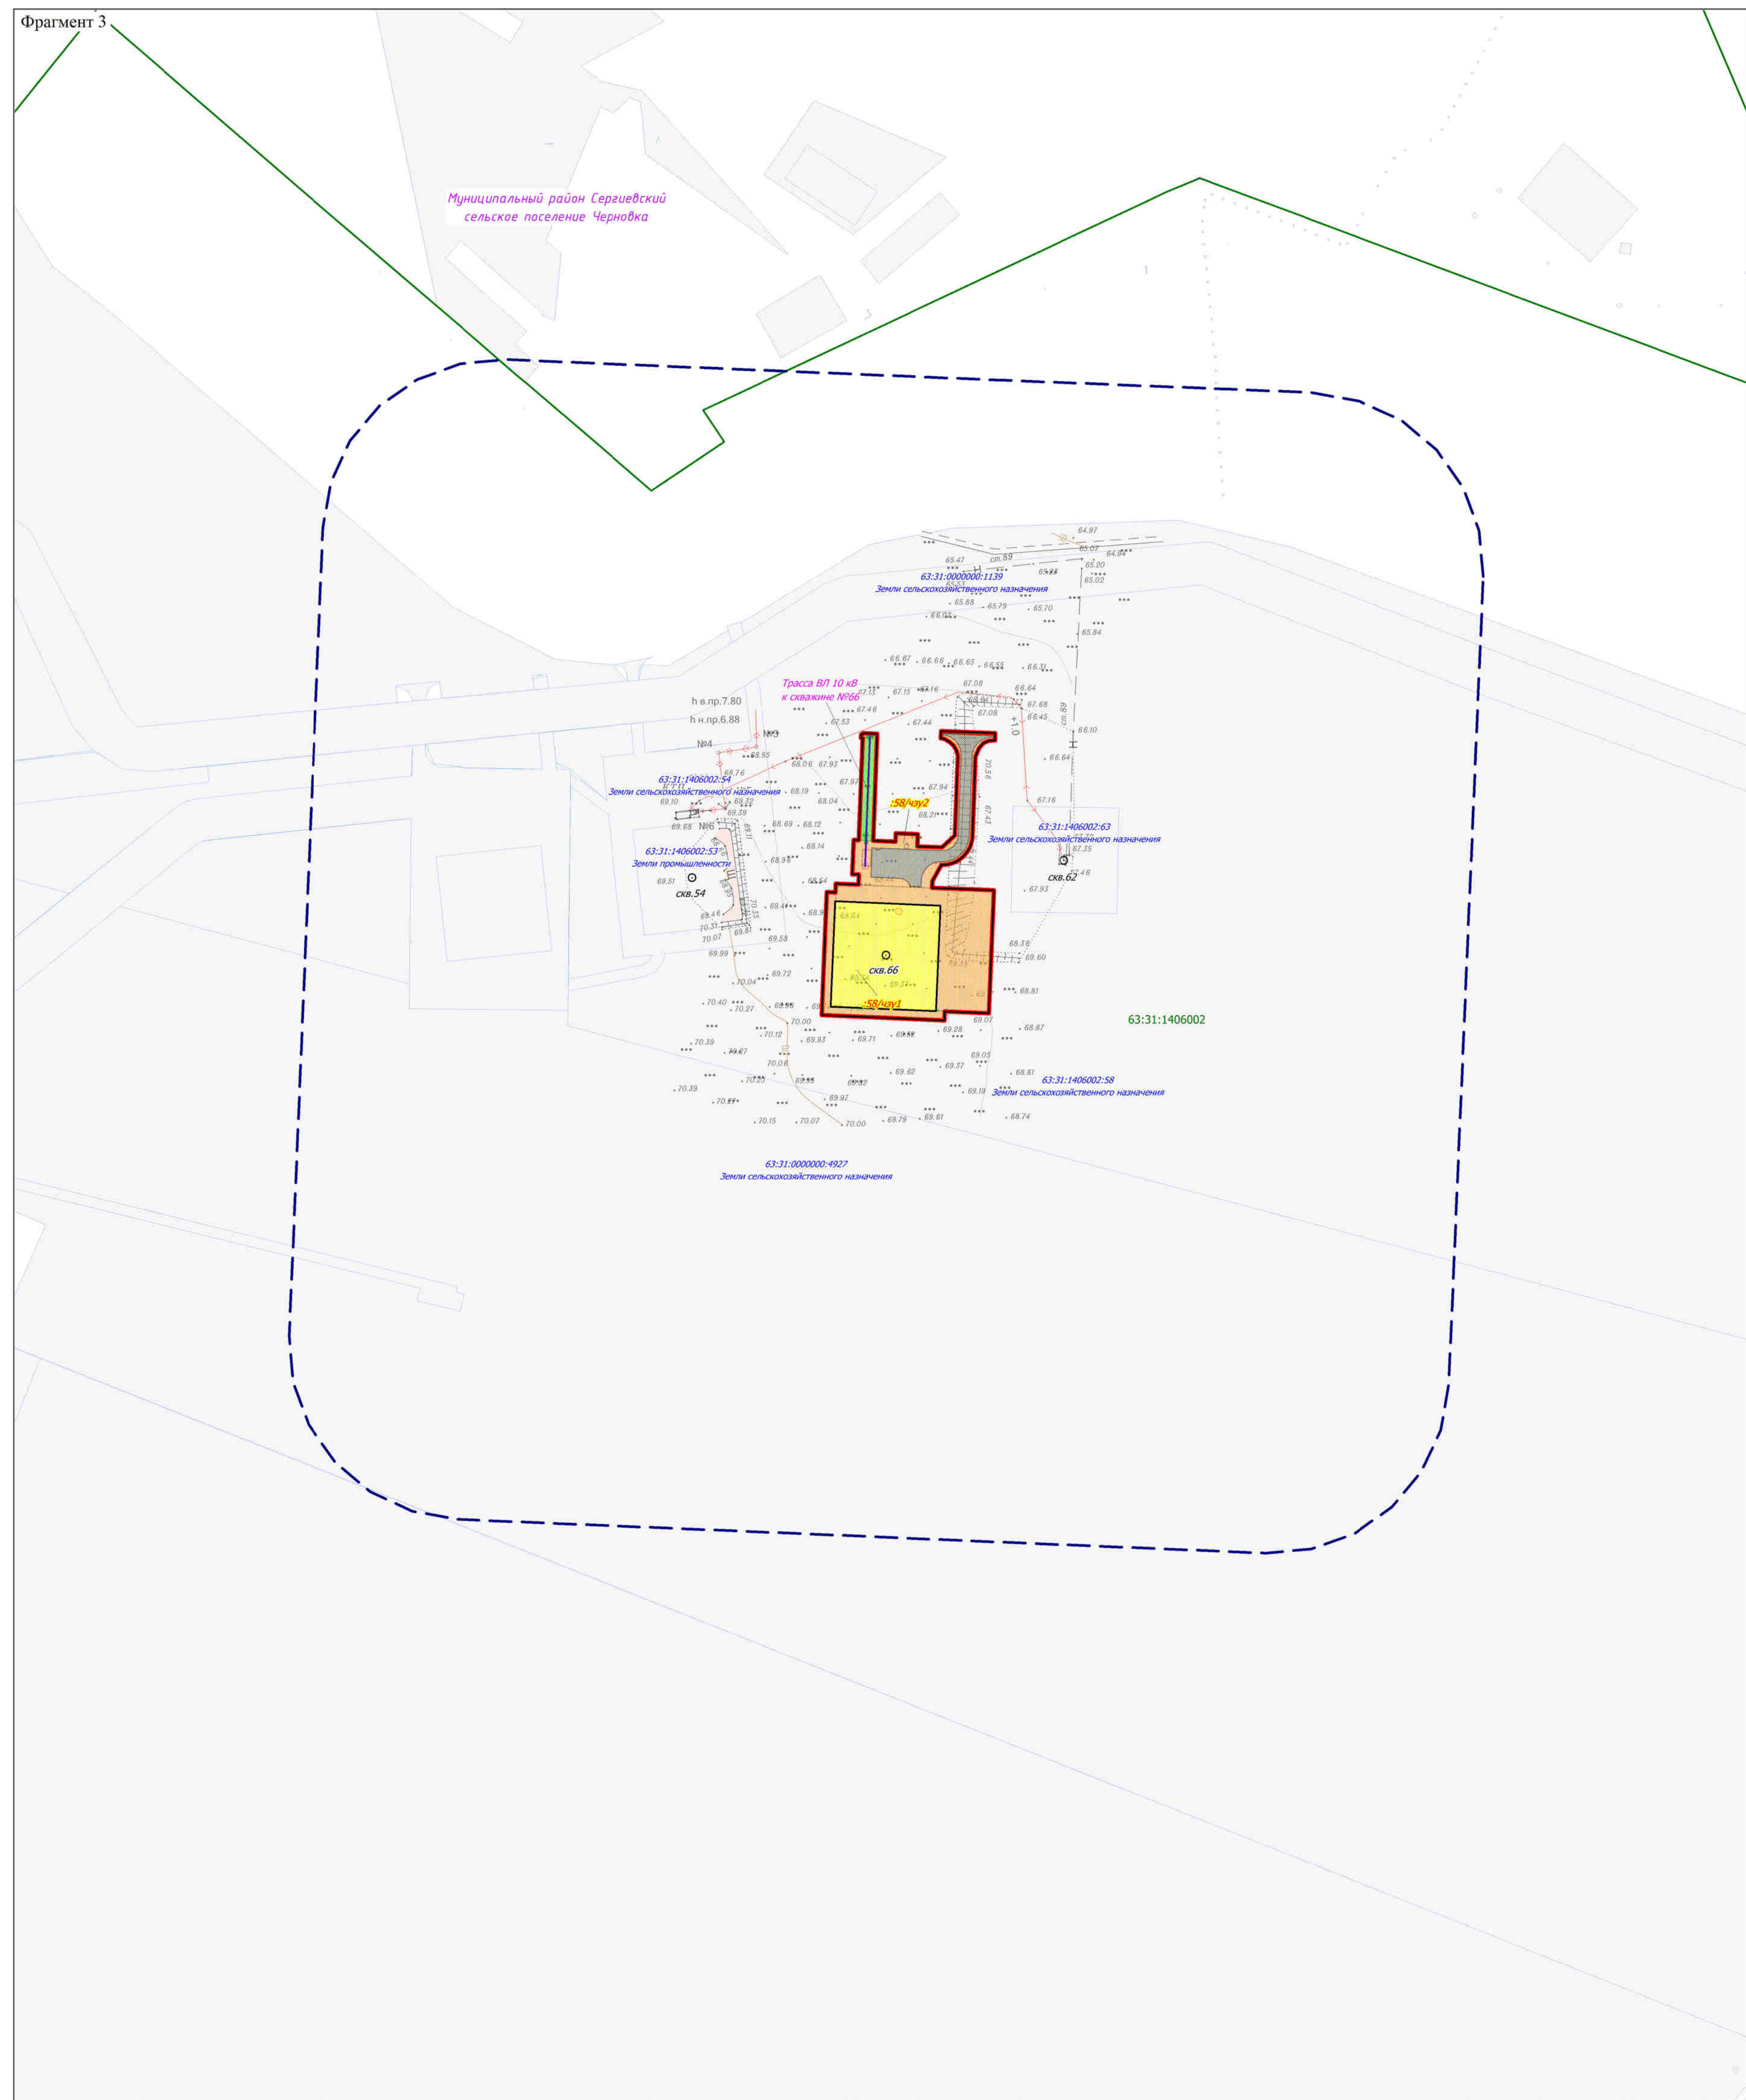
Фрагмент 3

Муниципальный район Сергиевский
сельское поселение Черновка

63:31:0000000:1139
Земли сельскохозяйственного назначения

Трасса ВЛ 10 кВ
к скважине №66

h в.пр.7.80
h н.пр.6.88
№4
№3

63:31:1406002:54
Земли сельскохозяйственного назначения

63:31:1406002:53
Земли промышленности

скв.54

:58/чзу2

63:31:1406002:63
Земли сельскохозяйственного назначения

скв.62

скв.66

:58/чзу1

63:31:1406002

63:31:1406002:58
Земли сельскохозяйственного назначения

63:31:0000000:4927
Земли сельскохозяйственного назначения